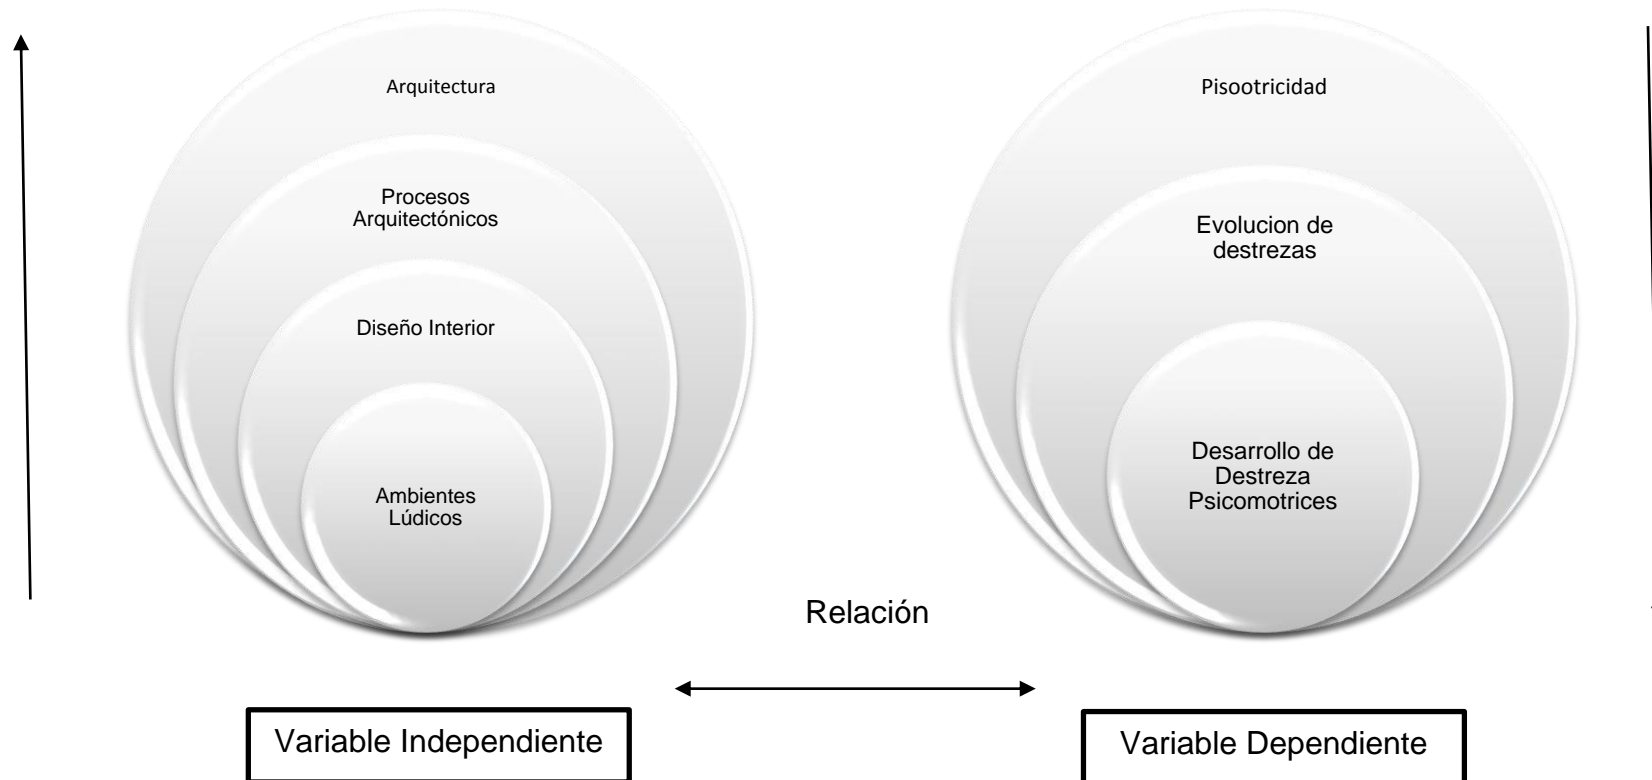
Arquitectura

Procesos Arquitectónicos

Diseño Interior

Ambientes Lúdicos

Pisootricidad

Evolucion de destrezas

Desarrollo de Destreza Psicomotrices

Relación

Variable Independiente

Variable Dependiente